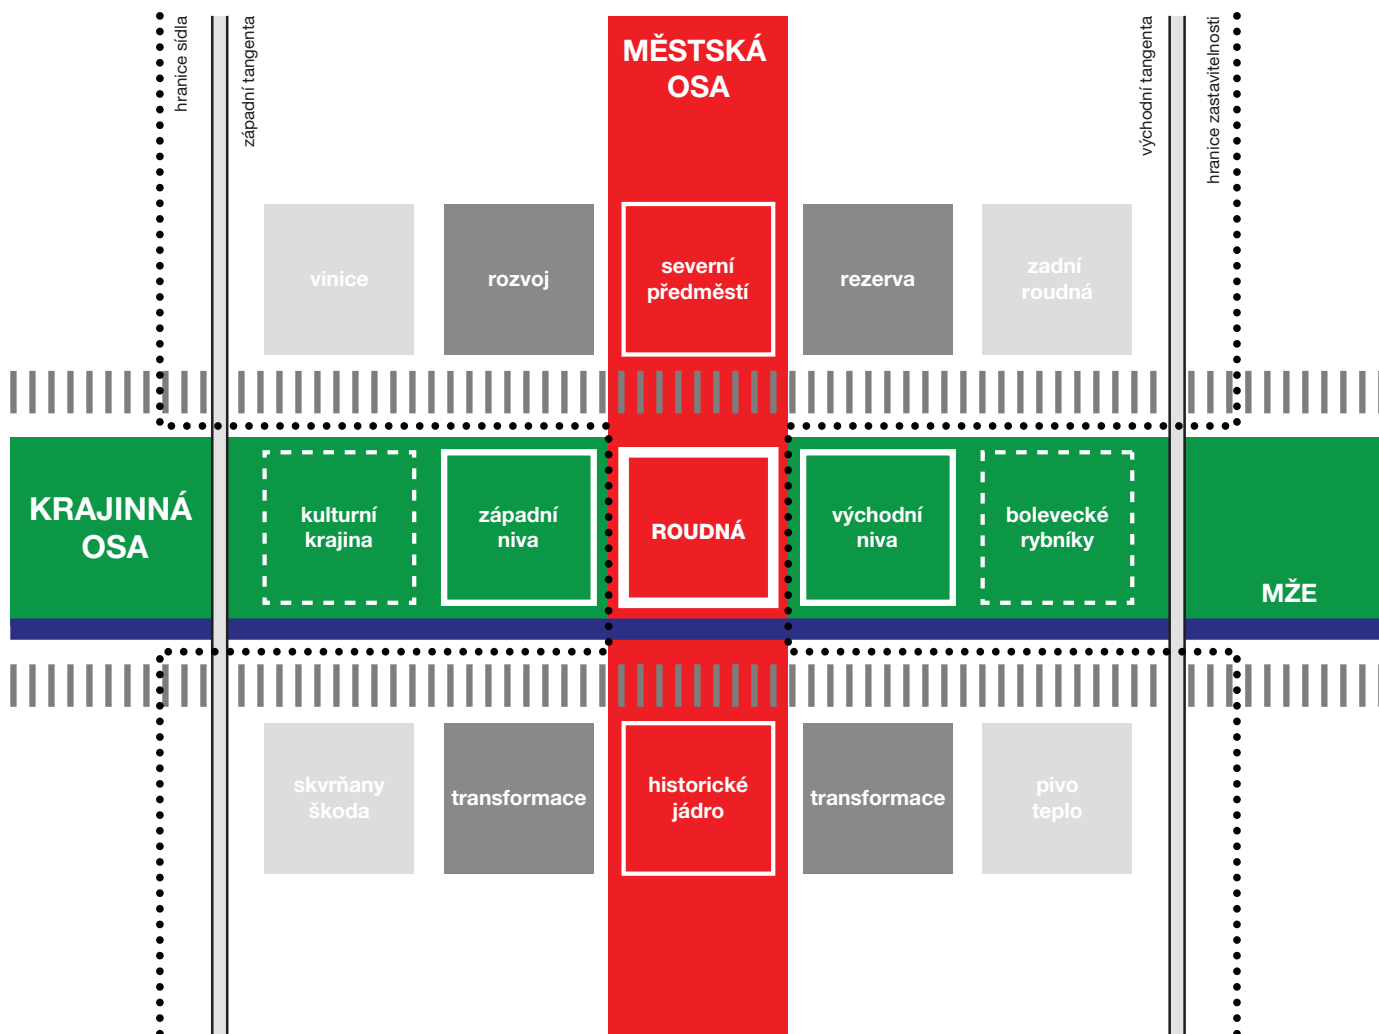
hranice sídla

západní tangenta

MĚSTSKÁ OSA

východní tangenta

hranice zastavitelnosti

vinice

rozvoj

severní předměstí

rezerva

zadní roudná

KRAJINNÁ OSA

kulturní krajina

západní niva

ROUDNÁ

východní niva

bolevecké rybníky

MŽE

skvrňany škoda

transformace

historické jádro

transformace

pivo teplo